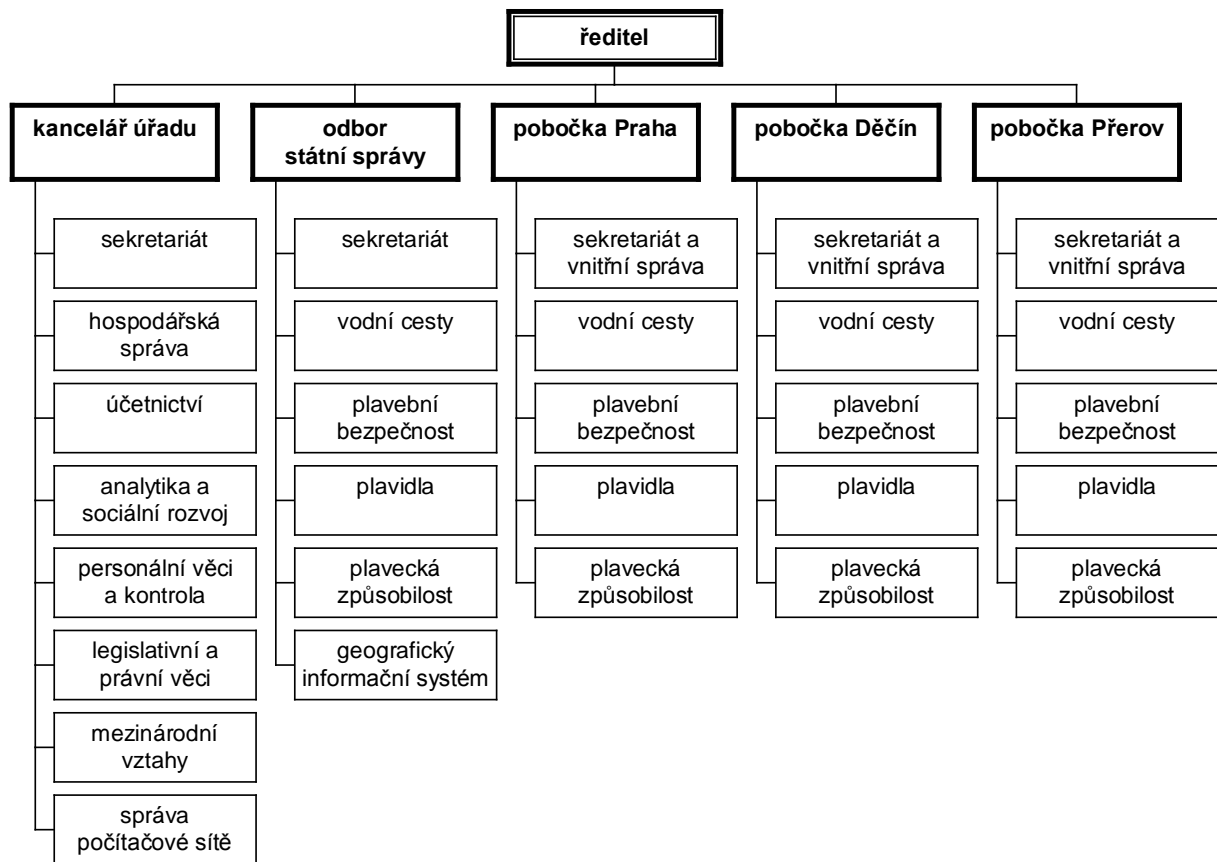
ředitel

kancelář úřadu

sekretariát

hospodářská správa

účetnictví

analytika a sociální rozvoj

personální věci a kontrola

legislativní a právní věci

mezinárodní vztahy

správa počítačové sítě

odbor státní správy

sekretariát

vodní cesty

plavební bezpečnost

plavidla

plavecká způsobilost

geografický informační systém

pobočka Praha

sekretariát a vnitřní správa

vodní cesty

plavební bezpečnost

plavidla

plavecká způsobilost

pobočka Děčín

sekretariát a vnitřní správa

vodní cesty

plavební bezpečnost

plavidla

plavecká způsobilost

pobočka Přerov

sekretariát a vnitřní správa

vodní cesty

plavební bezpečnost

plavidla

plavecká způsobilost